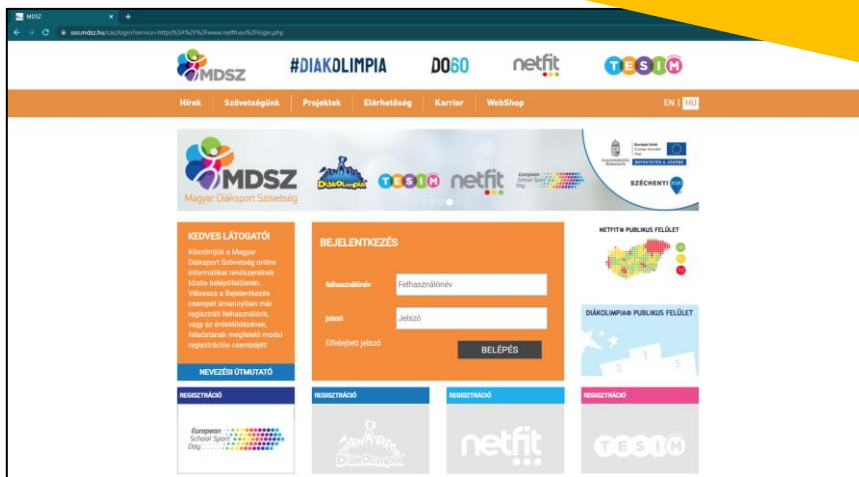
MDSZ

sso.mdsz.hu/cas/login?service=https%3A%2F%2Fwww.netfit.eu%2Flogin.php

MDSZ #DIAKOLIMPIA DO60 netfit TESIM

Hírek Szövetségünk Projektek Elérhetőség Karrier WebShop EN | HU

MDSZ Magyar Diáksport Szövetség Diákolimpia TESIM netfit European School Sport Day SZÉCHENYI 2020

KEDVES LÁTOGATÓ!

Köszöntjük a Magyar Diáksport Szövetség online informatikai rendszereinek közös belépőfelületén. Válassza a Bejelentkezés csempét amennyiben már regisztrált felhasználónk, vagy az érdeklődésének, feladatának megfelelő modul regisztrációs csempéjét!

NEVEZÉSI ÚTMUTATÓ

BEJELENTKEZÉS

felhasználónév Felhasználónév

jelszó Jelszó

Elfelejtett jelszó

BELÉPÉS

NETFIT® PUBLIKUS FELÜLET

DIÁKOLIMPIA® PUBLIKUS FELÜLET

REGISZTRÁCIÓ

European School Sport Day

REGISZTRÁCIÓ

Diákolimpia

REGISZTRÁCIÓ

netfit

REGISZTRÁCIÓ

TESIM